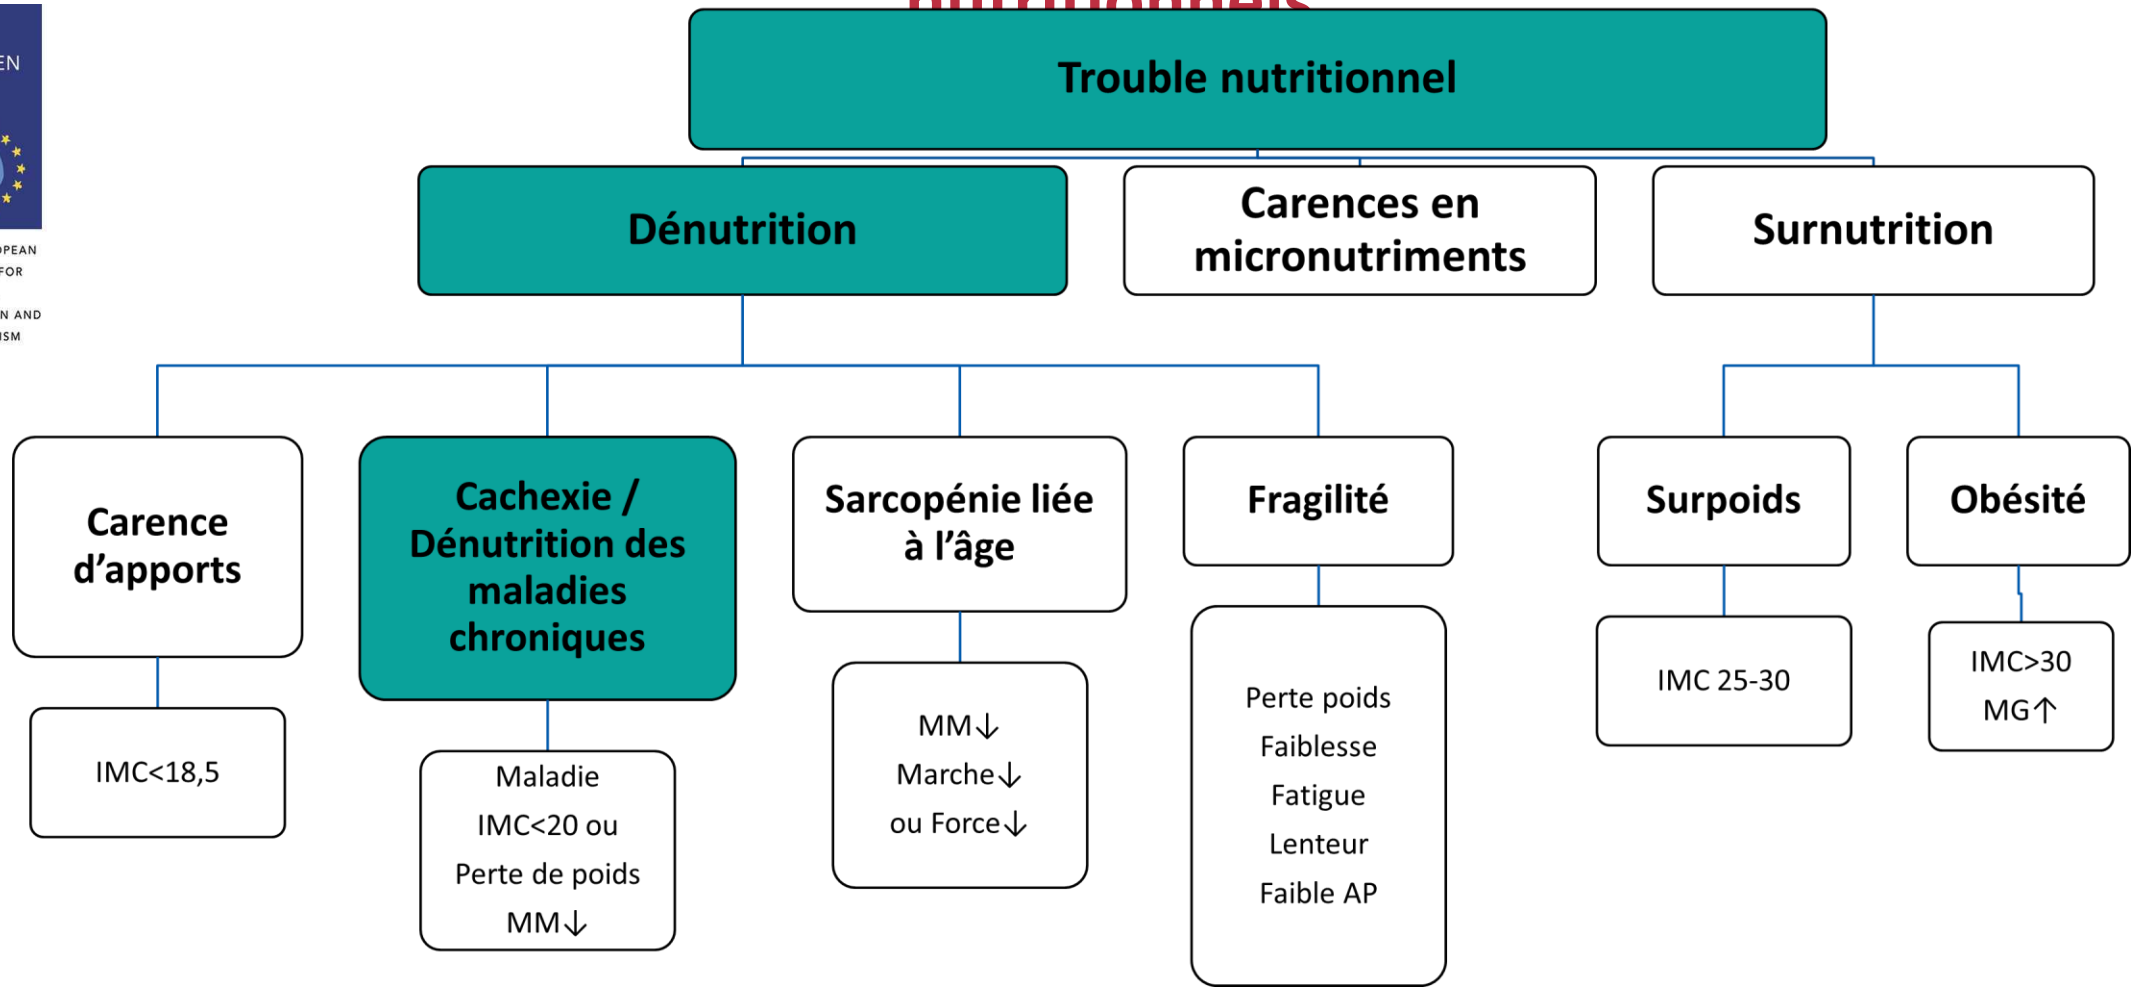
EN

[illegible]PEAN
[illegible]FOR
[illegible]N AND
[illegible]ISM

Trouble nutritionnel

Dénutrition

Carences en micronutriments

Surnutrition

Carence d'apports

IMC<18,5

Cachexie / Dénutrition des maladies chroniques

Maladie
IMC<20 ou
Perte de poids
MM↓

Sarcopénie liée à l'âge

MM↓
Marche↓
ou Force↓

Fragilité

Perte poids
Faiblesse
Fatigue
Lenteur
Faible AP

Surpoids

IMC 25-30

Obésité

IMC>30
MG↑